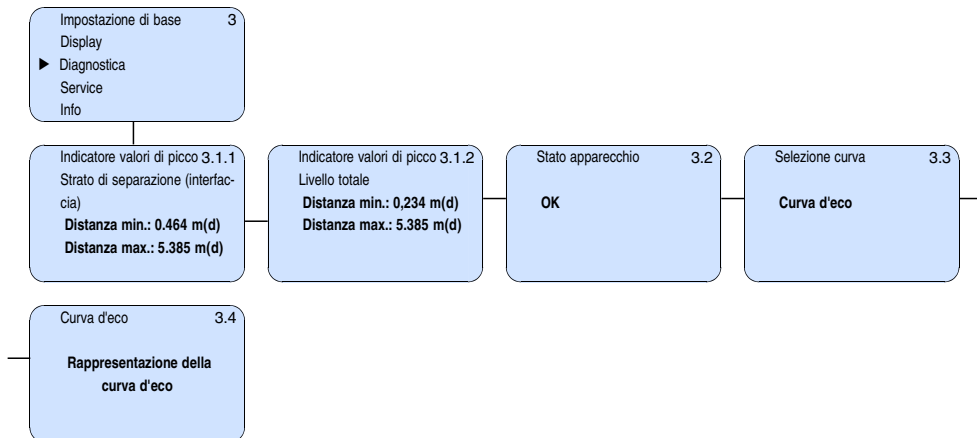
Impostazione di base 3
Display
▶ Diagnostica
Service
Info

Indicatore valori di picco 3.1.1
Strato di separazione (interfaccia)
Distanza min.: 0.464 m(d)
Distanza max.: 5.385 m(d)

Indicatore valori di picco 3.1.2
Livello totale
Distanza min.: 0,234 m(d)
Distanza max.: 5.385 m(d)

Stato apparecchio 3.2
OK

Selezione curva 3.3
Curva d'eco

Curva d'eco 3.4
Rappresentazione della curva d'eco